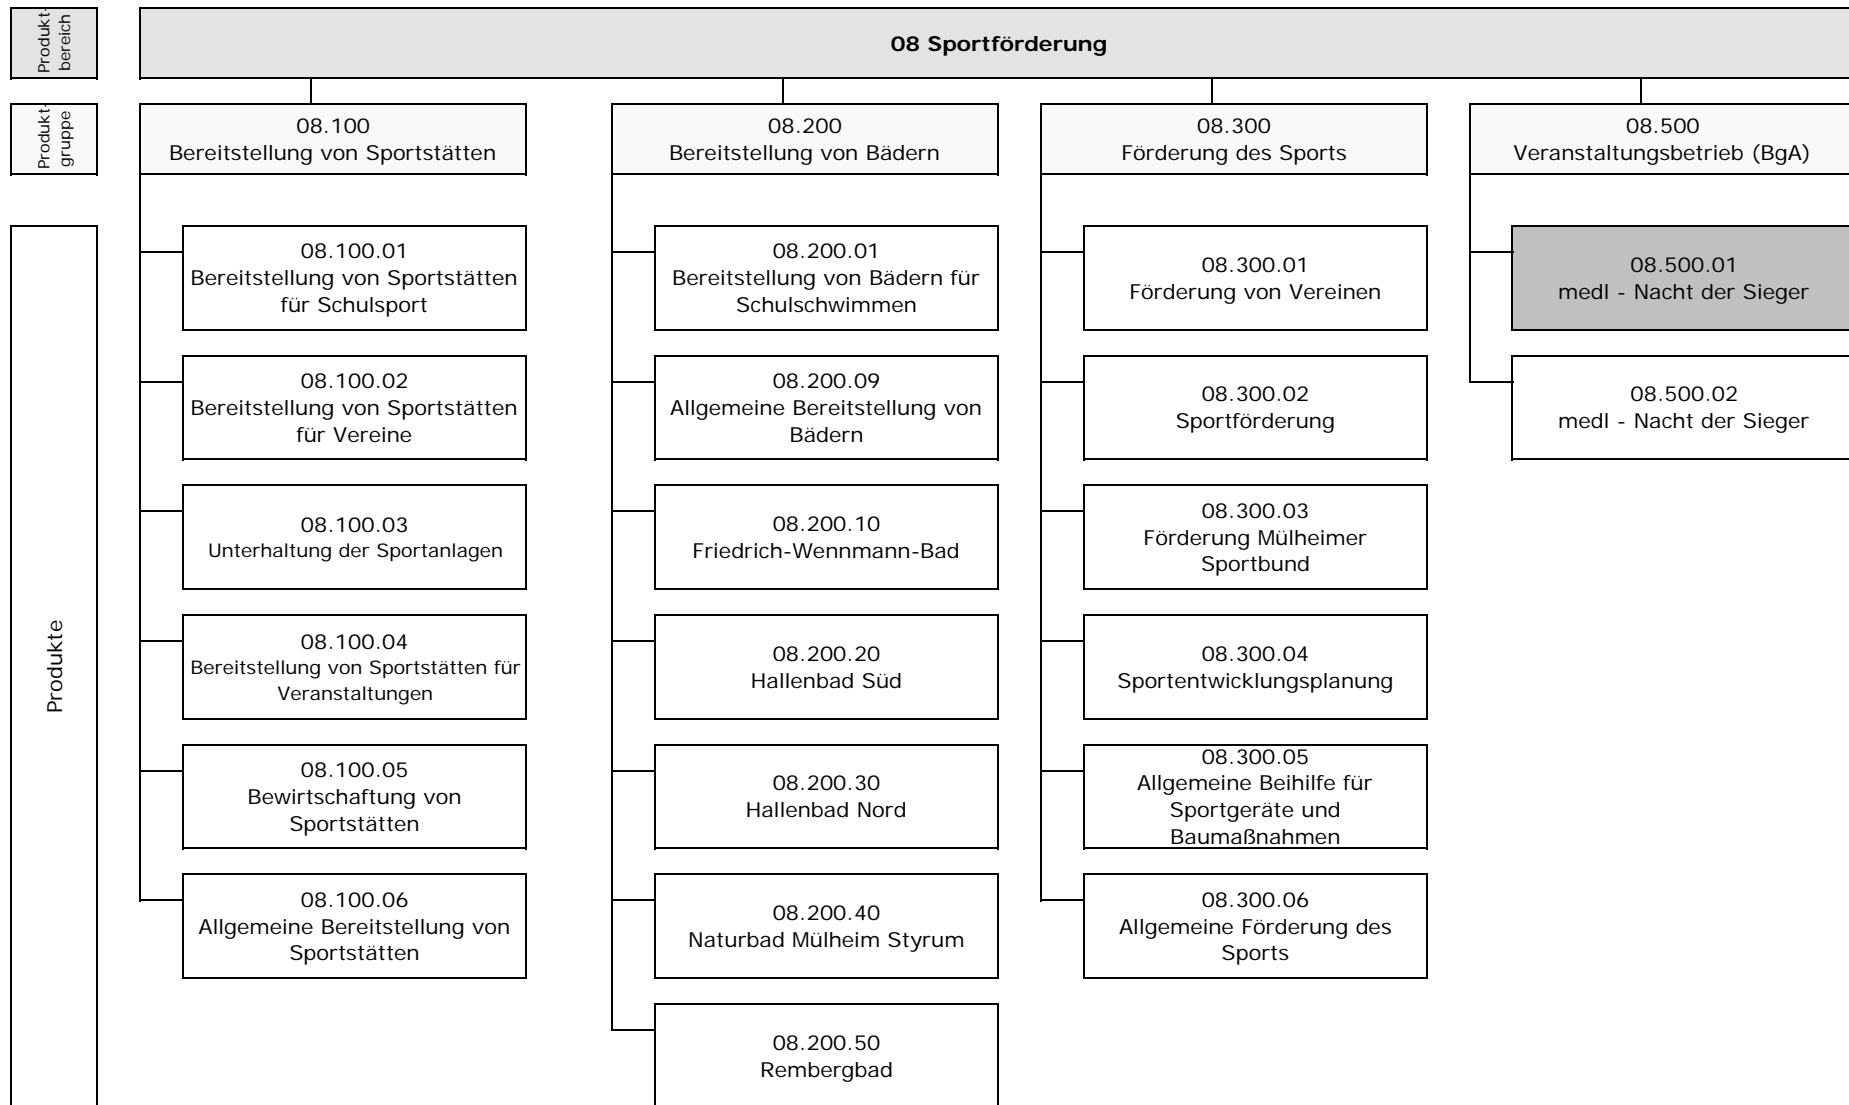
Produktbereich

08 Sportförderung

Produktgruppe

08.100
Bereitstellung von Sportstätten

08.200
Bereitstellung von Bädern

08.300
Förderung des Sports

08.500
Veranstaltungsbetrieb (BgA)

Produkte

08.100.01
Bereitstellung von Sportstätten für Schulsport

08.100.02
Bereitstellung von Sportstätten für Vereine

08.100.03
Unterhaltung der Sportanlagen

08.100.04
Bereitstellung von Sportstätten für Veranstaltungen

08.100.05
Bewirtschaftung von Sportstätten

08.100.06
Allgemeine Bereitstellung von Sportstätten

08.200.01
Bereitstellung von Bädern für Schulschwimmen

08.200.09
Allgemeine Bereitstellung von Bädern

08.200.10
Friedrich-Wennmann-Bad

08.200.20
Hallenbad Süd

08.200.30
Hallenbad Nord

08.200.40
Naturbad Mülheim Styrum

08.200.50
Rembergbad

08.300.01
Förderung von Vereinen

08.300.02
Sportförderung

08.300.03
Förderung Mülheimer Sportbund

08.300.04
Sportentwicklungsplanung

08.300.05
Allgemeine Beihilfe für Sportgeräte und Baumaßnahmen

08.300.06
Allgemeine Förderung des Sports

08.500.01
medl - Nacht der Sieger

08.500.02
medl - Nacht der Sieger